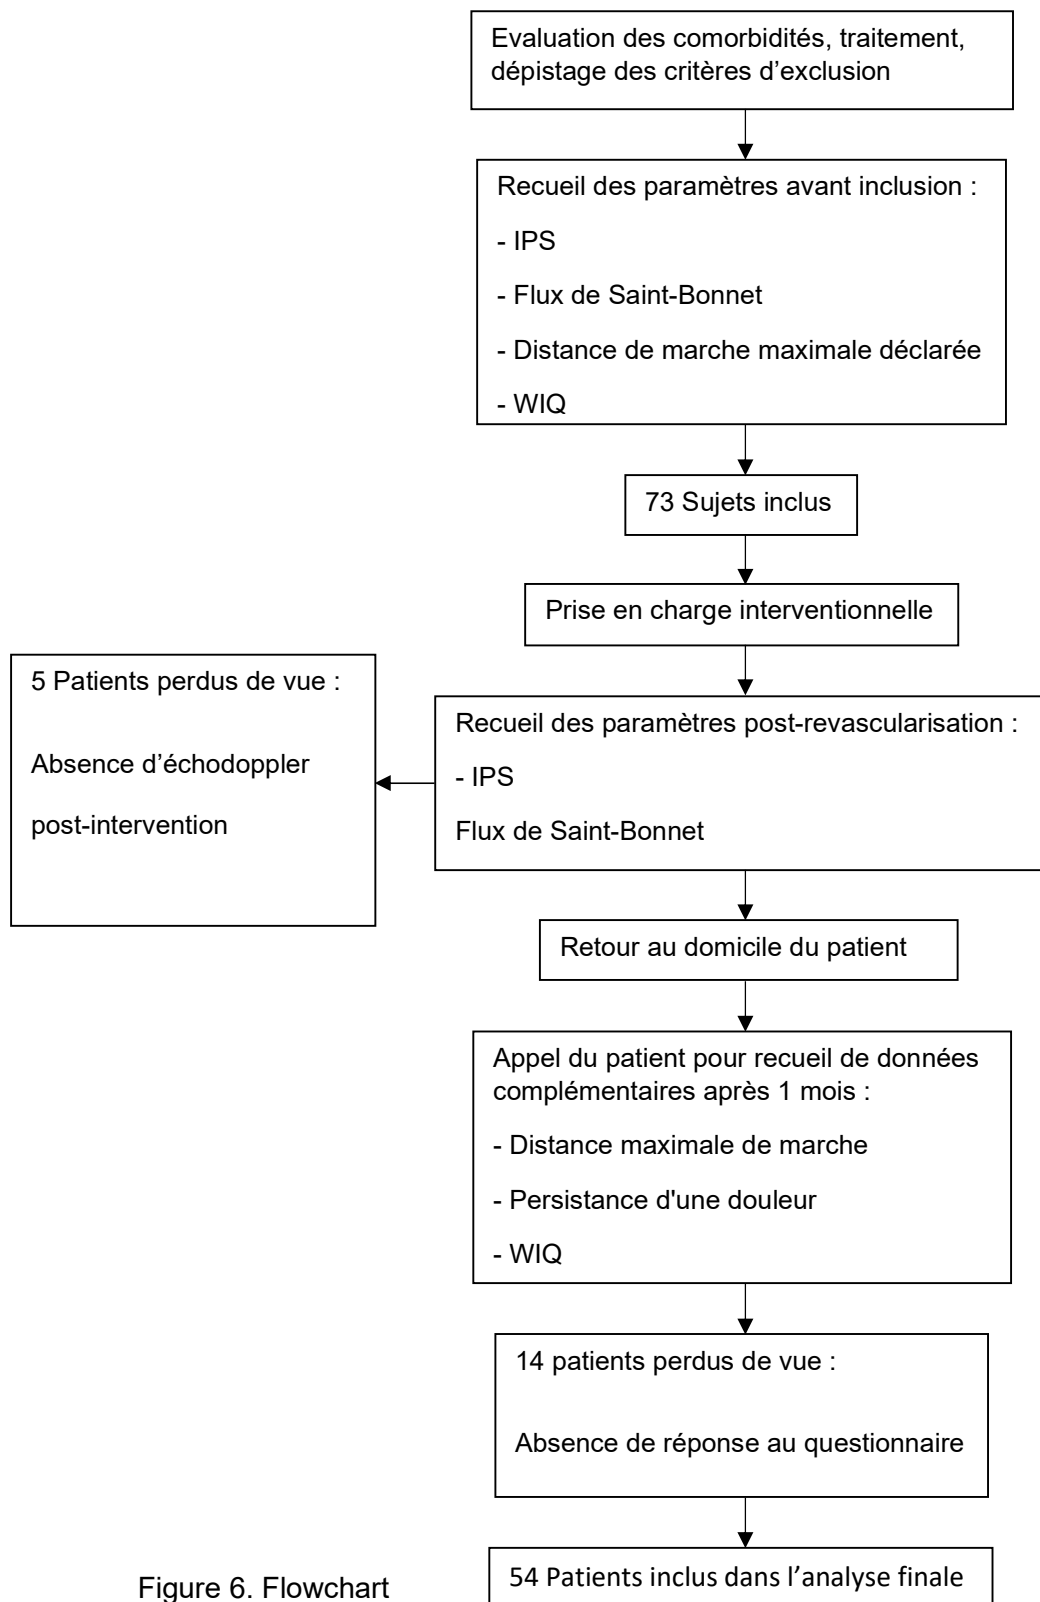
Evaluation des comorbidités, traitement, dépistage des critères d’exclusion

Recueil des paramètres avant inclusion :

- IPS

- Flux de Saint-Bonnet

- Distance de marche maximale déclarée

- WIQ

73 Sujets inclus

Prise en charge interventionnelle

Recueil des paramètres post-revascularisation :

- IPS

Flux de Saint-Bonnet

5 Patients perdus de vue :

Absence d’échodoppler post-intervention

Retour au domicile du patient

Appel du patient pour recueil de données complémentaires après 1 mois :

- Distance maximale de marche

- Persistance d'une douleur

- WIQ

14 patients perdus de vue :

Absence de réponse au questionnaire

54 Patients inclus dans l’analyse finale

Figure 6. Flowchart